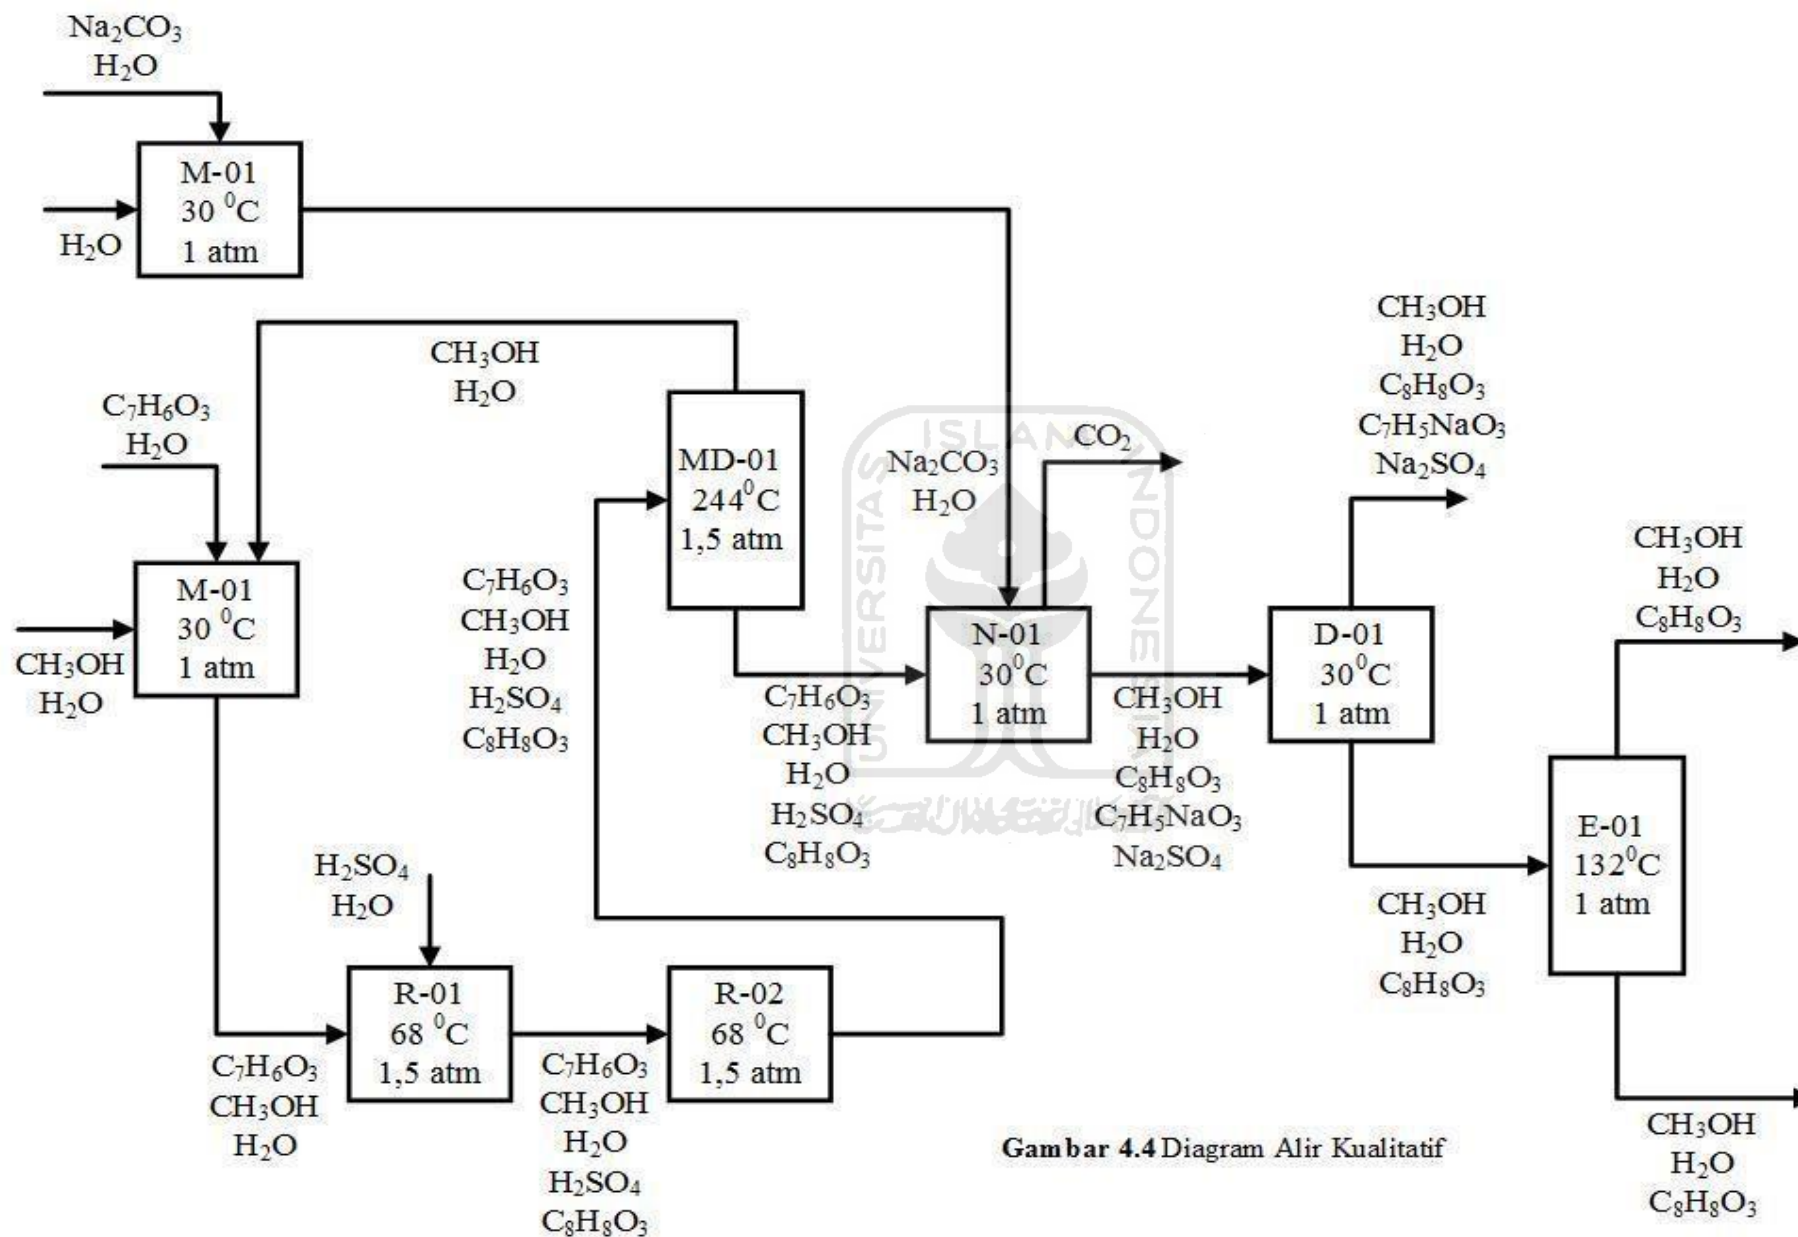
$Na_2CO_3$
$H_2O$

M-01
30 $^0$C
1 atm

$H_2O$

$CH_3OH$
$H_2O$

$C_7H_6O_3$
$H_2O$

MD-01
244$^0$C
1,5 atm

$Na_2CO_3$
$H_2O$

$CO_2$

$CH_3OH$
$H_2O$
$C_8H_8O_3$
$C_7H_5NaO_3$
$Na_2SO_4$

M-01
30 $^0$C
1 atm

$CH_3OH$
$H_2O$

$C_7H_6O_3$
$CH_3OH$
$H_2O$
$H_2SO_4$
$C_8H_8O_3$

N-01
30$^0$C
1 atm

D-01
30$^0$C
1 atm

$CH_3OH$
$H_2O$
$C_8H_8O_3$

$C_7H_6O_3$
$CH_3OH$
$H_2O$
$H_2SO_4$
$C_8H_8O_3$

$CH_3OH$
$H_2O$
$C_8H_8O_3$
$C_7H_5NaO_3$
$Na_2SO_4$

E-01
132$^0$C
1 atm

$H_2SO_4$
$H_2O$

$CH_3OH$
$H_2O$
$C_8H_8O_3$

R-01
68 $^0$C
1,5 atm

R-02
68 $^0$C
1,5 atm

$C_7H_6O_3$
$CH_3OH$
$H_2O$

$C_7H_6O_3$
$CH_3OH$
$H_2O$
$H_2SO_4$
$C_8H_8O_3$

Gambar 4.4 Diagram Alir Kualitatif

$CH_3OH$
$H_2O$
$C_8H_8O_3$